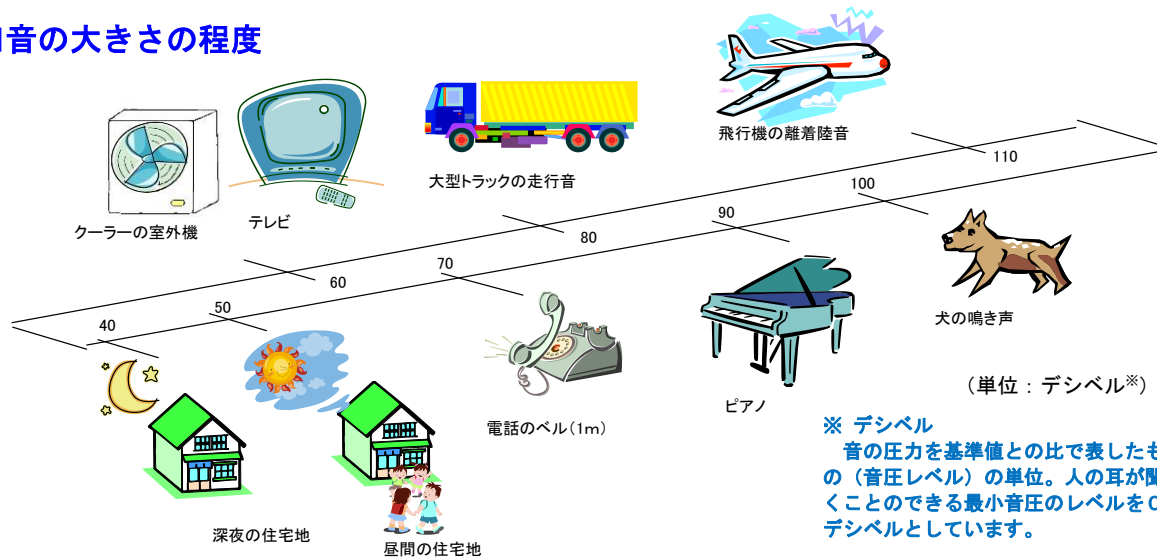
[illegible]音の大きさの程度

飛行機の離着陸音

大型トラックの走行音

クーラーの室外機

テレビ

110

100

90

80

70

60

50

40

犬の鳴き声

電話のベル(1m)

ピアノ

(単位：デシベル※)

深夜の住宅地

昼間の住宅地

※ デシベル
音の圧力を基準値との比で表したも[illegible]の（音圧レベル）の単位。人の耳が聞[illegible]くことのできる最小音圧のレベルを0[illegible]デシベルとしています。